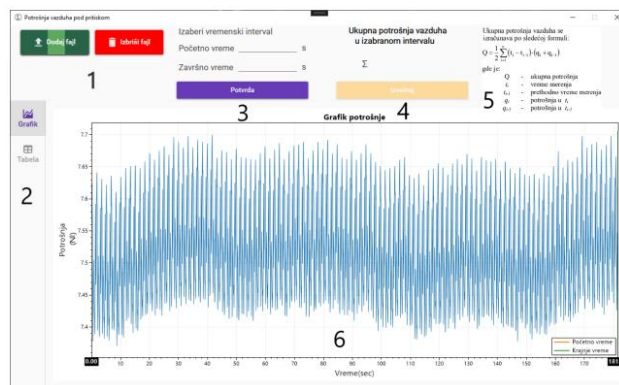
Potrošnja vazduha pod pritiskom

Dodaj fajl

Izbriši fajl

1

Izaberi vremenski interval

Početno vreme s

Završno vreme s

Potvrda

3

Ukupna potrošnja vazduha u izabranom intervalu

Σ

Izračunaj

4

Ukupna potrošnja vazduha se izračunava po sledećoj formuli:

$Q = \frac{1}{2}\sum_{i=1}^{n}(t_i - t_{i-1}) \cdot (q_i + q_{i-1})$

gde je:

Q - ukupna potrošnja

$t_i$ - vreme merenja

$t_{i-1}$ - prethodno vreme merenja

$q_i$ - potrošnja u $t_i$

$q_{i-1}$ - potrošnja u $t_{i-1}$

5

Grafik

Tabela

2

Grafik potrošnje

Potrošnja (Nl)

7.7

7.65

7.6

7.55

7.5

7.45

7.4

0.00

10 20 30 40 50 60 70 80 90 100 110 120 130 140 150 160 170

181

Vreme(sec)

6

Početno vreme

Krajnje vreme